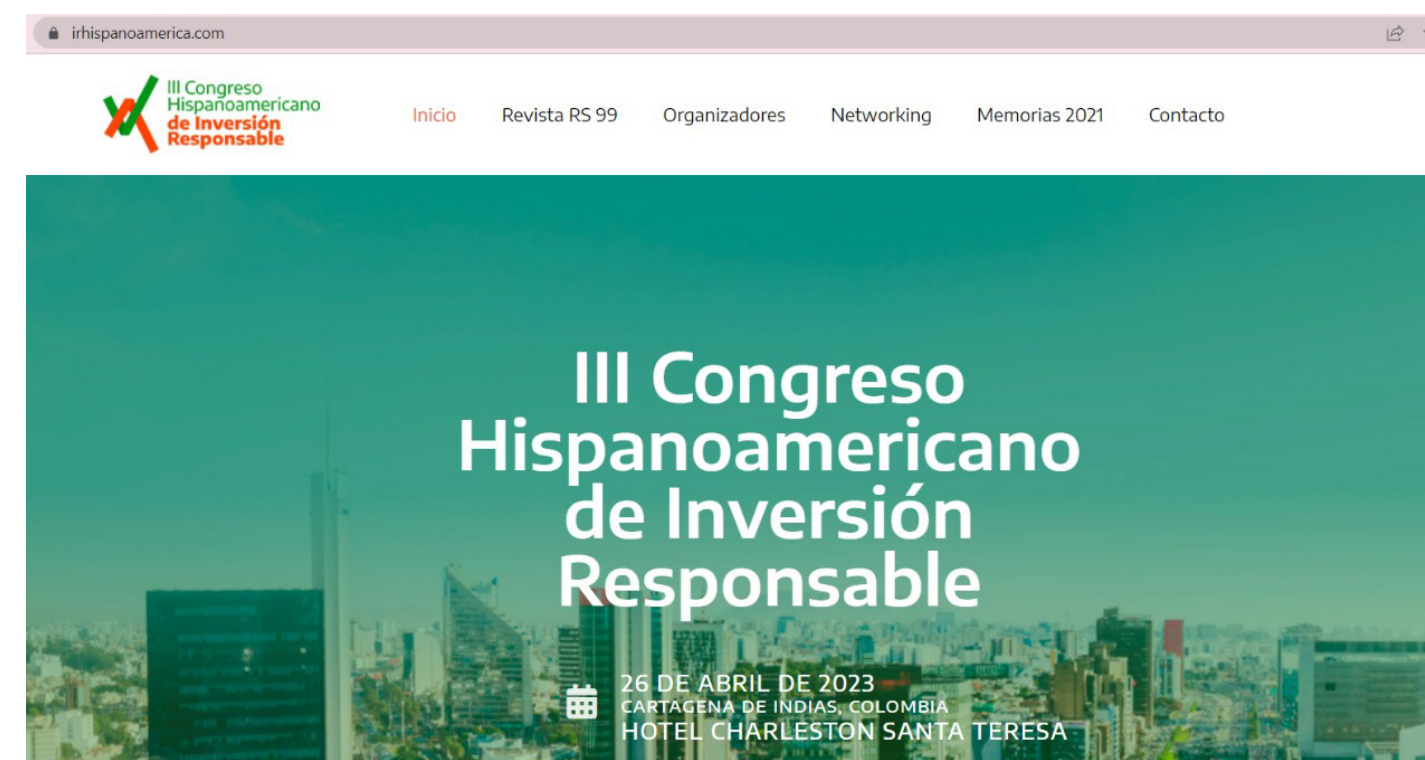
irhispanoamerica.com

III Congreso Hispanoamericano de Inversión Responsable

Inicio Revista RS 99 Organizadores Networking Memorias 2021 Contacto

III Congreso Hispanoamericano de Inversión Responsable

26 DE ABRIL DE 2023
CARTAGENA DE INDIAS, COLOMBIA
HOTEL CHARLESTON SANTA TERESA